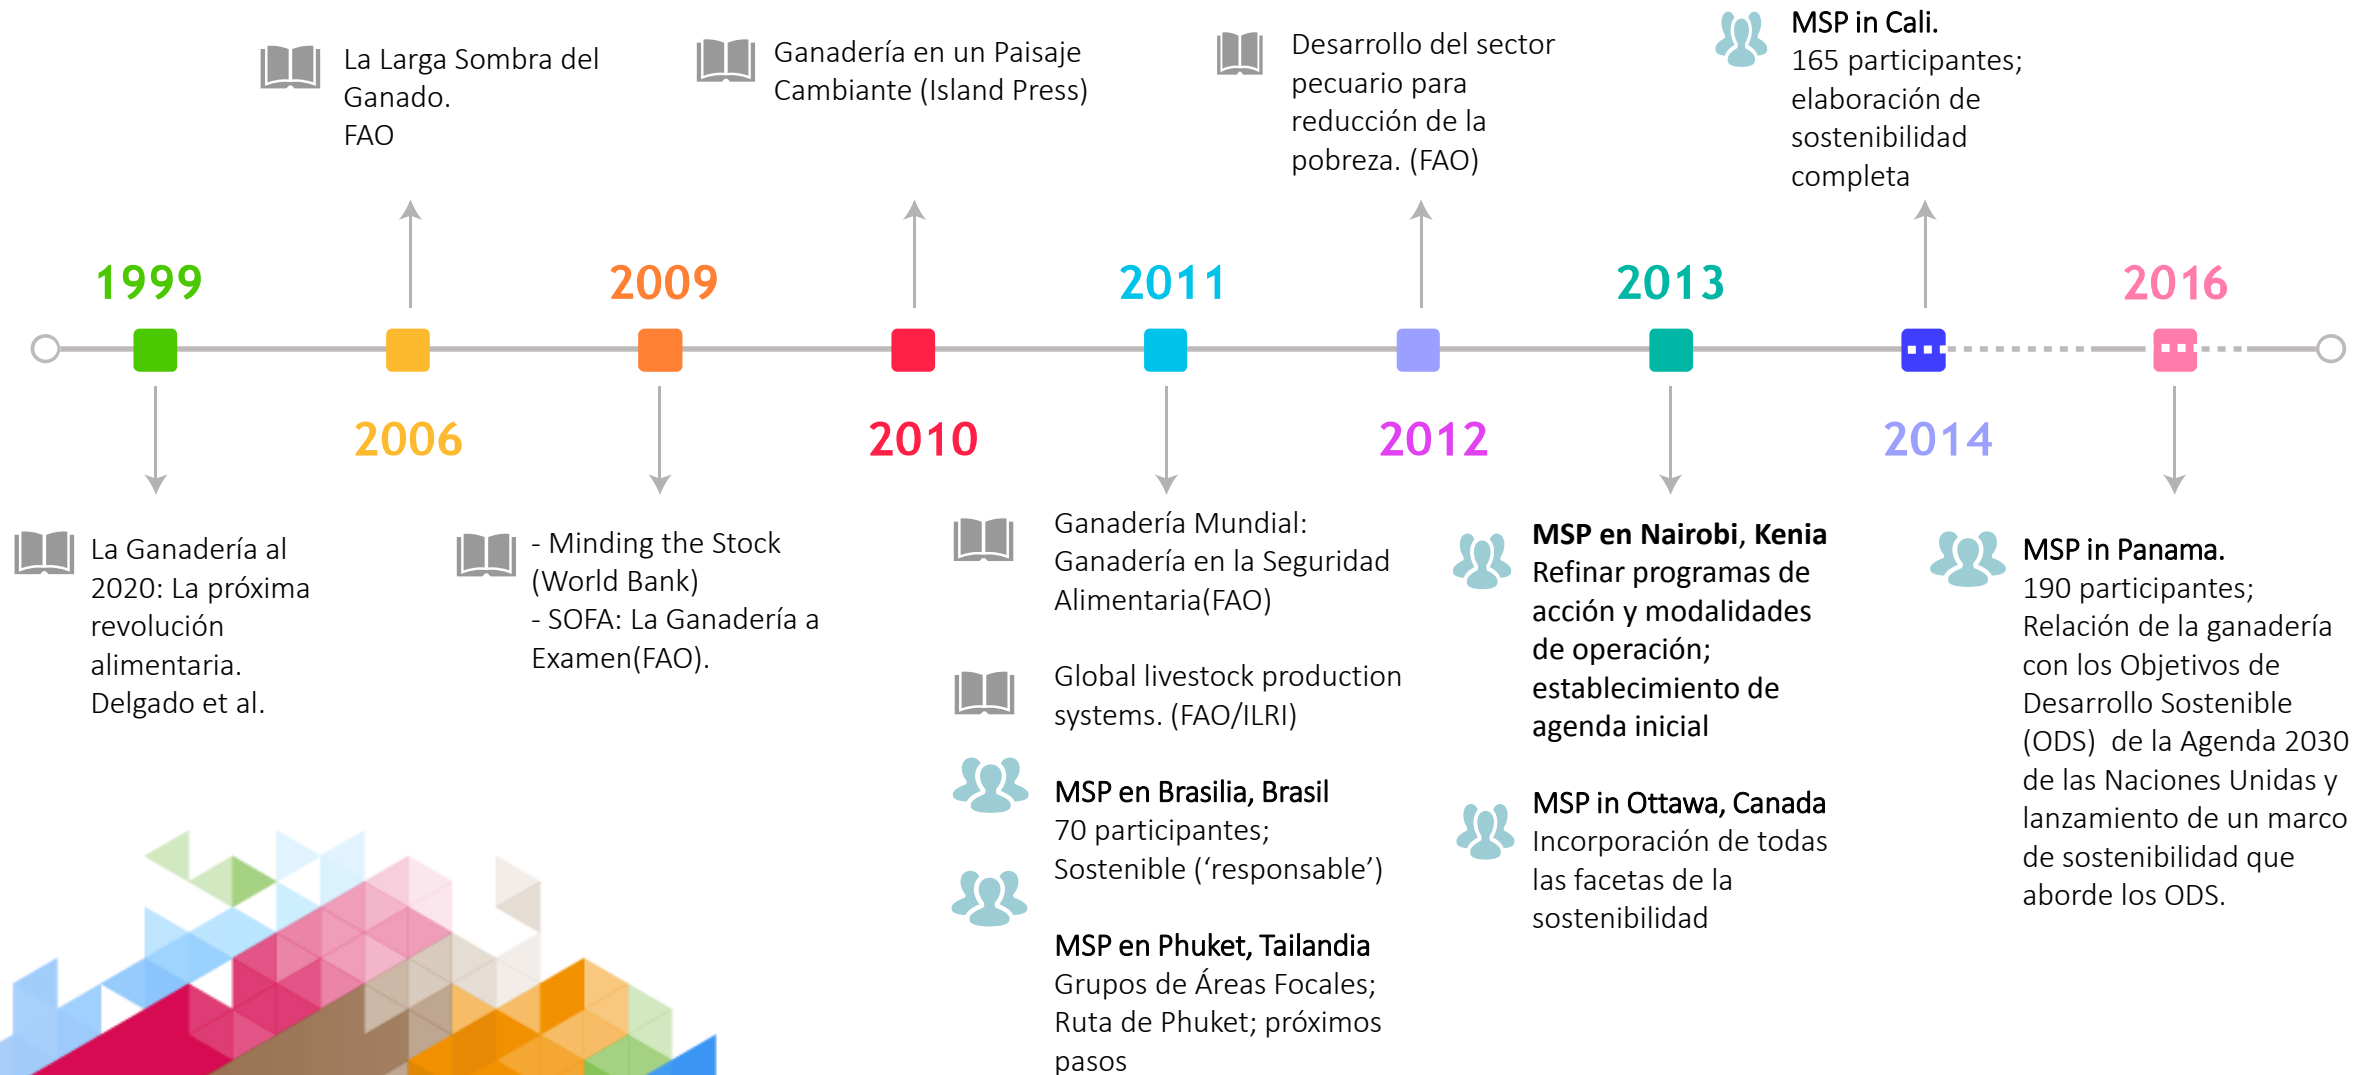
La Larga Sombra del Ganado. FAO

Ganadería en un Paisaje Cambiante (Island Press)

Desarrollo del sector pecuario para reducción de la pobreza. (FAO)

MSP in Cali.
165 participantes; elaboración de sostenibilidad completa

1999

2009

2011

2013

2016

2006

2010

2012

2014

La Ganadería al 2020: La próxima revolución alimentaria. Delgado et al.

- Minding the Stock (World Bank)
- SOFA: La Ganadería a Examen(FAO).

Ganadería Mundial: Ganadería en la Seguridad Alimentaria(FAO)

Global livestock production systems. (FAO/ILRI)

MSP en Brasilia, Brasil
70 participantes; Sostenible (‘responsable’)

MSP en Phuket, Tailandia
Grupos de Áreas Focales; Ruta de Phuket; próximos pasos

MSP en Nairobi, Kenia
Refinar programas de acción y modalidades de operación; establecimiento de agenda inicial

MSP in Ottawa, Canada
Incorporación de todas las facetas de la sostenibilidad

MSP in Panama.
190 participantes; Relación de la ganadería con los Objetivos de Desarrollo Sostenible (ODS) de la Agenda 2030 de las Naciones Unidas y lanzamiento de un marco de sostenibilidad que aborde los ODS.